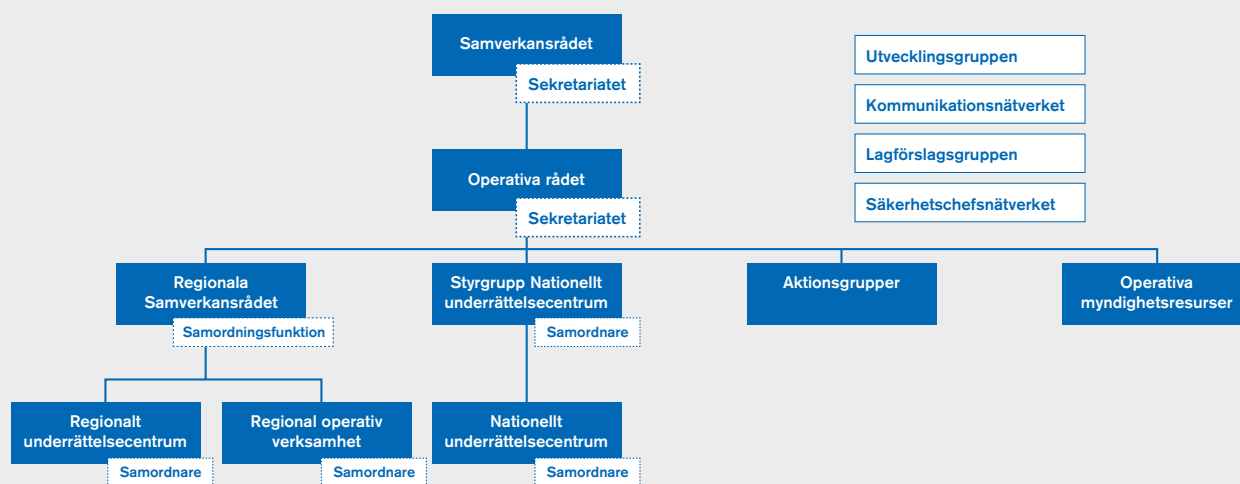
Samverkansrådet

Sekretariatet

Utvecklingsgruppen

Kommunikationsnätverket

Lagförslagsgruppen

Säkerhetschefsnätverket

Operativa rådet

Sekretariatet

Regionala Samverkansrådet

Samordningsfunktion

Styrgrupp Nationellt underrättelsecentrum

Samordnare

Aktionsgrupper

Operativa myndighetsresurser

Regionalt underrättelsecentrum

Samordnare

Regional operativ verksamhet

Samordnare

Nationellt underrättelsecentrum

Samordnare